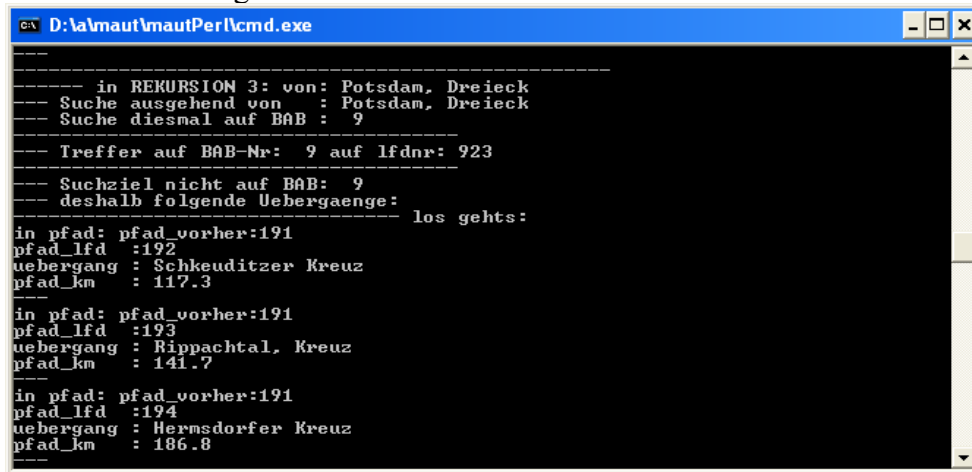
D:\a\maut\mautPerl\cmd.exe

---
------------------------------------------------
------ in REKURSION 3: von: Potsdam, Dreieck
--- Suche ausgehend von   : Potsdam, Dreieck
--- Suche diesmal auf BAB :  9
--------------------------------------
--- Treffer auf BAB-Nr:  9 auf lfdnr: 923
--------------------------------------
--- Suchziel nicht auf BAB:  9
--- deshalb folgende Uebergaenge:
-------------------------------- los gehts:
in pfad: pfad_vorher:191
pfad_lfd  :192
uebergang : Schkeuditzer Kreuz
pfad_km   : 117.3
---
in pfad: pfad_vorher:191
pfad_lfd  :193
uebergang : Rippachtal, Kreuz
pfad_km   : 141.7
---
in pfad: pfad_vorher:191
pfad_lfd  :194
uebergang : Hermsdorfer Kreuz
pfad_km   : 186.8
---